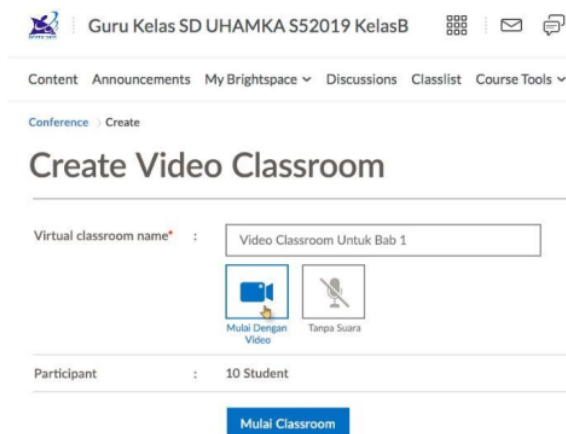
Guru Kelas SD UHAMKA S52019 KelasB

Content Announcements My Brightspace Discussions Classlist Course Tools

Conference › Create

Create Video Classroom

Virtual classroom name* : Video Classroom Untuk Bab 1

Mulai Dengan Video

Tanpa Suara

Participant : 10 Student

Mulai Classroom